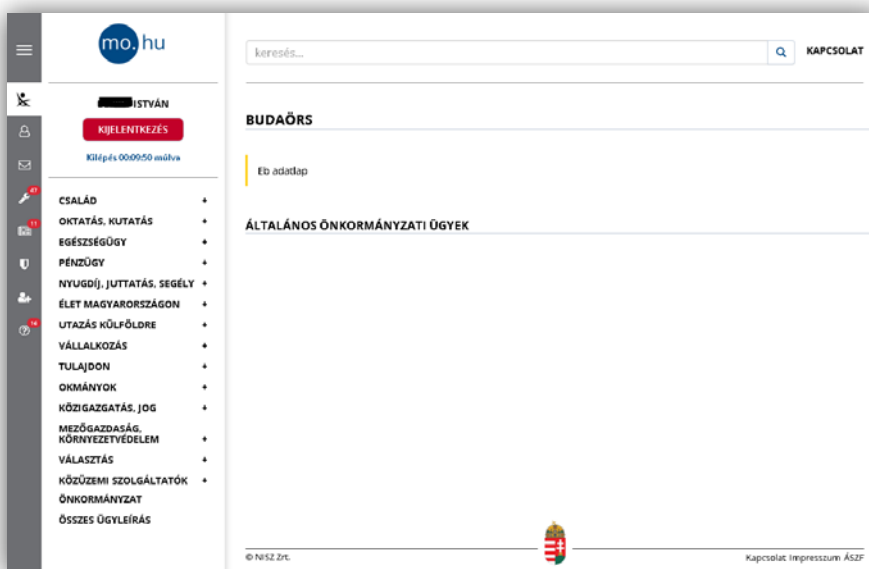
mo.hu

47

11

14

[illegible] ISTVÁN

KIJELENTKEZÉS

Kilépés 00:09:50 múlva

CSALÁD +
OKTATÁS, KUTATÁS +
EGÉSZSÉGÜGY +
PÉNZÜGY +
NYUGDÍJ, JUTTATÁS, SEGÉLY +
ÉLET MAGYARORSZÁGON +
UTAZÁS KÜLFÖLDRE +
VÁLLALKOZÁS +
TULAJDON +
OKMÁNYOK +
KÖZIGAZGATÁS, JOG +
MEZŐGAZDASÁG, KÖRNYEZETVÉDELEM +
VÁLASZTÁS +
KÖZÜZEMI SZOLGÁLTATÓK +
ÖNKORMÁNYZAT
ÖSSZES ÜGYLEÍRÁS

keresés...

KAPCSOLAT

BUDAÖRS

Eb adatlap

ÁLTALÁNOS ÖNKORMÁNYZATI ÜGYEK

© NISZ Zrt.

Kapcsolat Impresszum ÁSZF